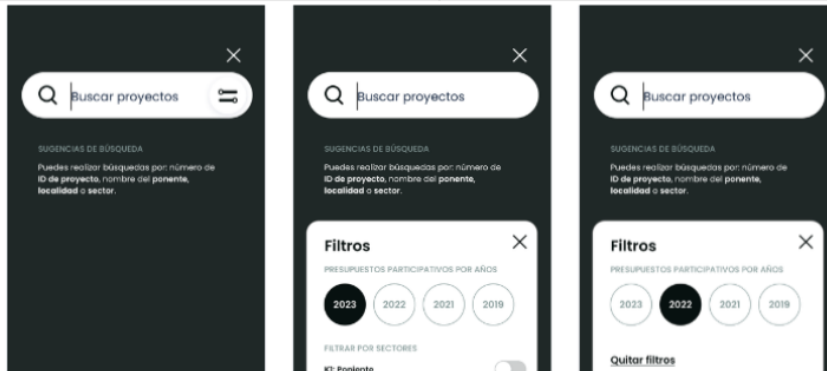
Buscar proyectos

SUGENCIAS DE BÚSQUEDA

Puedes realizar búsquedas por: número de ID de proyecto, nombre del ponente, localidad o sector.

Buscar proyectos

SUGENCIAS DE BÚSQUEDA

Puedes realizar búsquedas por: número de ID de proyecto, nombre del ponente, localidad o sector.

Filtros

PRESUPUESTOS PARTICIPATIVOS POR AÑOS

2023 2022 2021 2019

FILTRAR POR SECTORES

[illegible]

Buscar proyectos

SUGENCIAS DE BÚSQUEDA

Puedes realizar búsquedas por: número de ID de proyecto, nombre del ponente, localidad o sector.

Filtros

PRESUPUESTOS PARTICIPATIVOS POR AÑOS

2023 2022 2021 2019

Quitar filtros